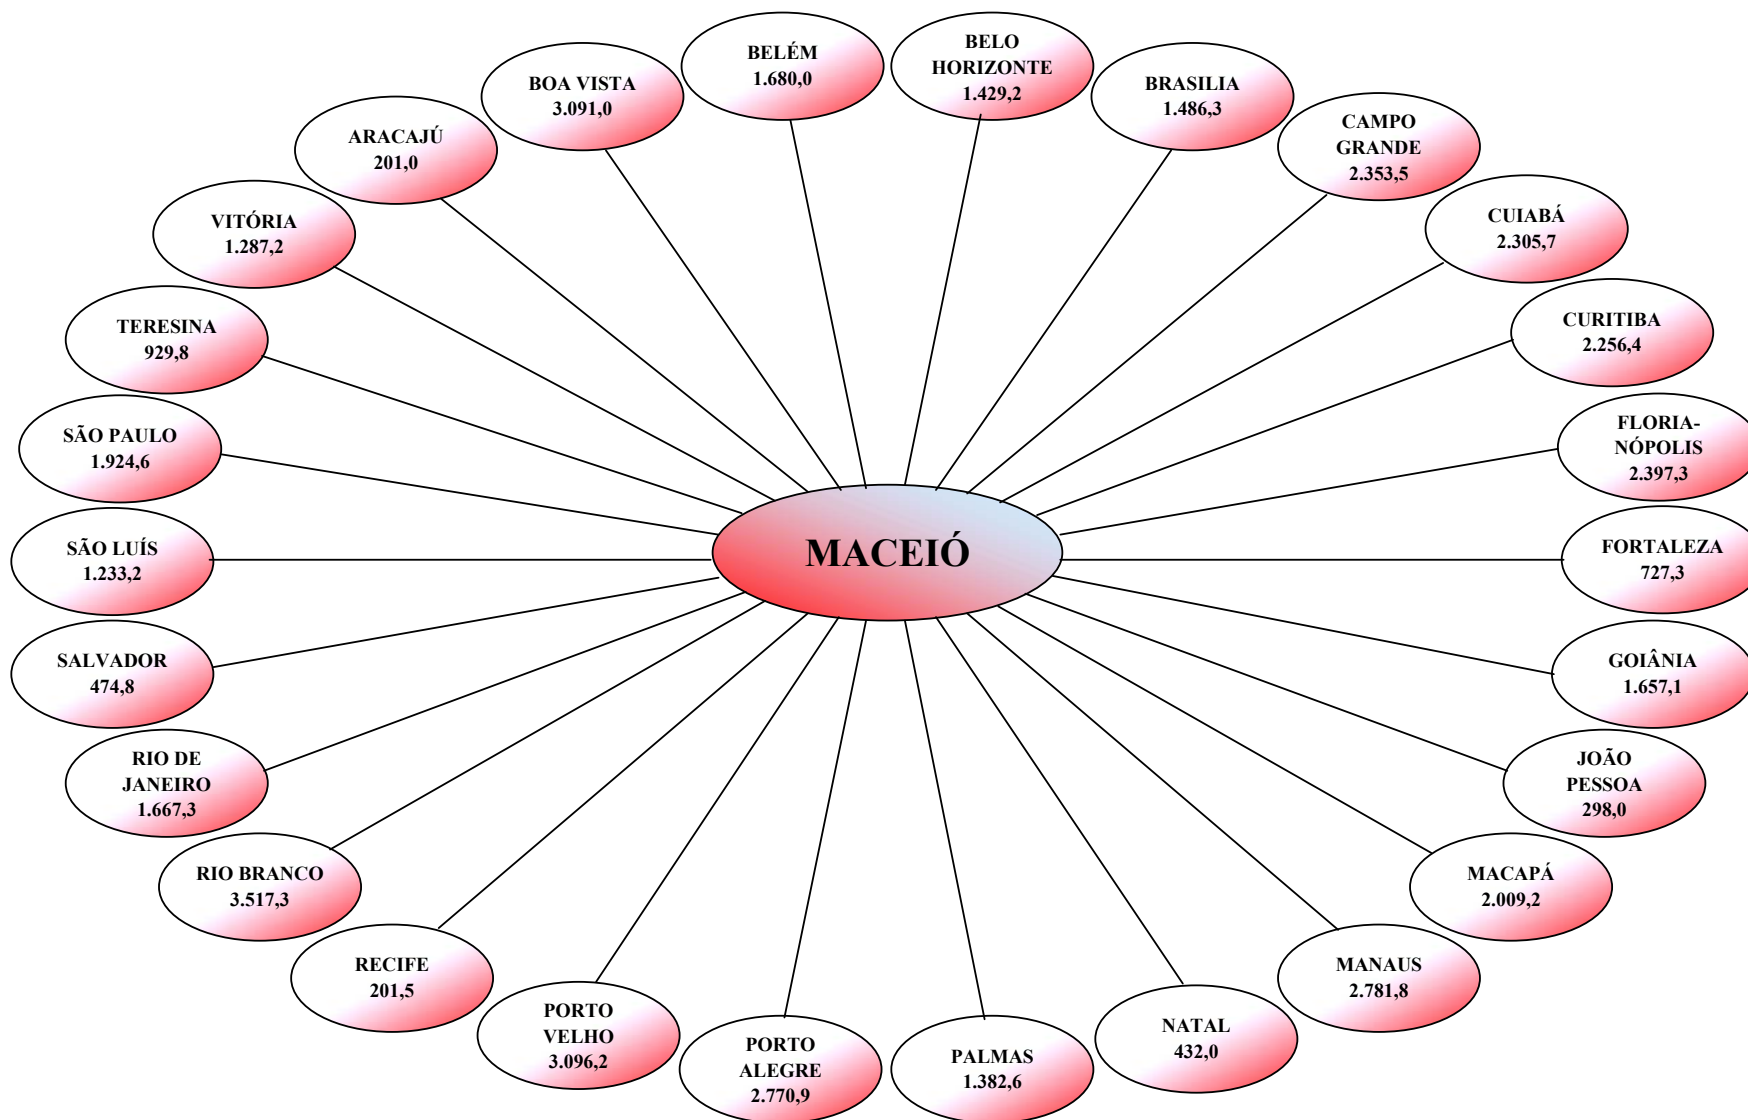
BELÉM
1.680,0

BELO HORIZONTE
1.429,2

BOA VISTA
3.091,0

BRASILIA
1.486,3

ARACAJÚ
201,0

CAMPO GRANDE
2.353,5

VITÓRIA
1.287,2

CUIABÁ
2.305,7

TERESINA
929,8

CURITIBA
2.256,4

SÃO PAULO
1.924,6

FLORIA-NÓPOLIS
2.397,3

SÃO LUÍS
1.233,2

MACEIÓ

FORTALEZA
727,3

SALVADOR
474,8

GOIÂNIA
1.657,1

RIO DE JANEIRO
1.667,3

JOÃO PESSOA
298,0

RIO BRANCO
3.517,3

MACAPÁ
2.009,2

RECIFE
201,5

MANAUS
2.781,8

PORTO VELHO
3.096,2

NATAL
432,0

PORTO ALEGRE
2.770,9

PALMAS
1.382,6